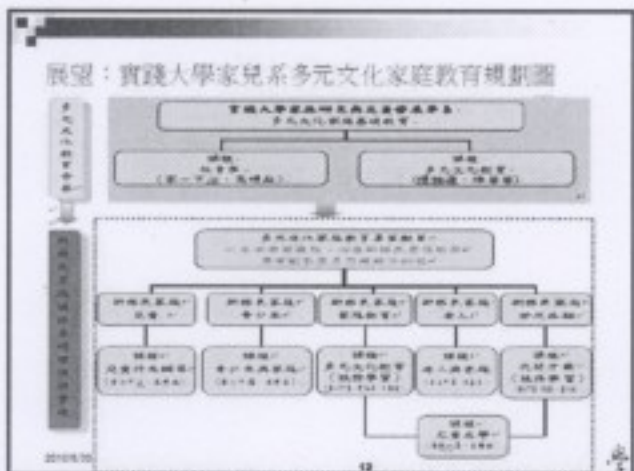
展望：實踐大學家兒系多元文化家庭教育規劃圖

實踐大學家庭研究與兒童發展學系
多元文化家庭教育研究

課程
社會學
（第一學期：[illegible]）

課程
多元文化教育
（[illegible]）

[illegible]

多元文化家庭教育實務推動
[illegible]
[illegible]

新移民家庭：兒童

新移民家庭：青少年

新移民家庭：家庭教育

新移民家庭：老人

新移民家庭：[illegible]

課程
兒童行為輔導
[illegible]

課程
青少年與輔導
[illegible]

課程
多元文化教育（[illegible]）
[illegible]

課程
老人與家庭
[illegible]

課程
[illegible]
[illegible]

課程
社會工作
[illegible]

2010/5/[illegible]

12